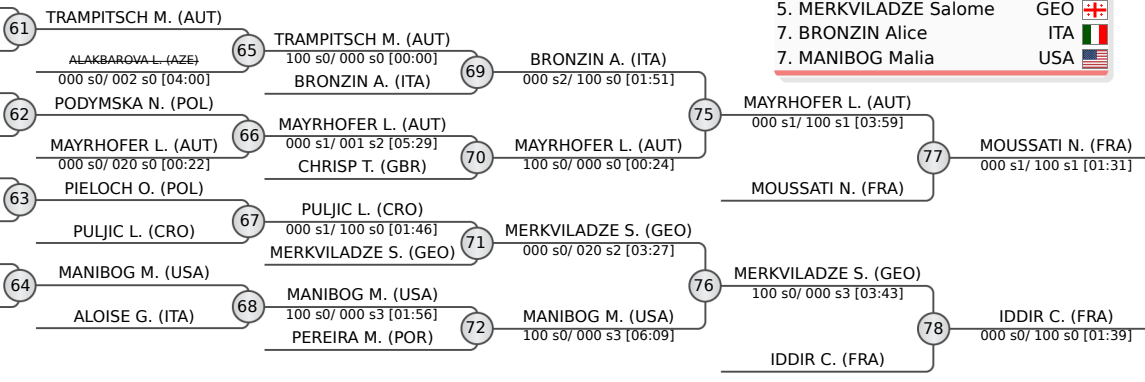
5. MERKVILADZE Salome GEO
7. BRONZIN Alice ITA
7. MANIBOG Malia USA

61 TRAMPITSCH M. (AUT)
ALAKBAROVA L. (AZE)
000 s0/ 002 s0 [04:00]
65 TRAMPITSCH M. (AUT)
100 s0/ 000 s0 [00:00]
BRONZIN A. (ITA)
69 BRONZIN A. (ITA)
000 s2/ 100 s0 [01:51]
62 PODYMSKA N. (POL)
MAYRHOFER L. (AUT)
000 s0/ 020 s0 [00:22]
66 MAYRHOFER L. (AUT)
000 s1/ 001 s2 [05:29]
CHRISP T. (GBR)
70 MAYRHOFER L. (AUT)
100 s0/ 000 s0 [00:24]
75 MAYRHOFER L. (AUT)
000 s1/ 100 s1 [03:59]
MOUSSATI N. (FRA)
77 MOUSSATI N. (FRA)
000 s1/ 100 s1 [01:31]
63 PIELOCH O. (POL)
PULJIC L. (CRO)
67 PULJIC L. (CRO)
000 s1/ 100 s0 [01:46]
MERKVILADZE S. (GEO)
71 MERKVILADZE S. (GEO)
000 s0/ 020 s2 [03:27]
64 MANIBOG M. (USA)
ALOISE G. (ITA)
68 MANIBOG M. (USA)
100 s0/ 000 s3 [01:56]
PEREIRA M. (POR)
72 MANIBOG M. (USA)
100 s0/ 000 s3 [06:09]
76 MERKVILADZE S. (GEO)
100 s0/ 000 s3 [03:43]
IDDIR C. (FRA)
78 IDDIR C. (FRA)
000 s0/ 100 s0 [01:39]